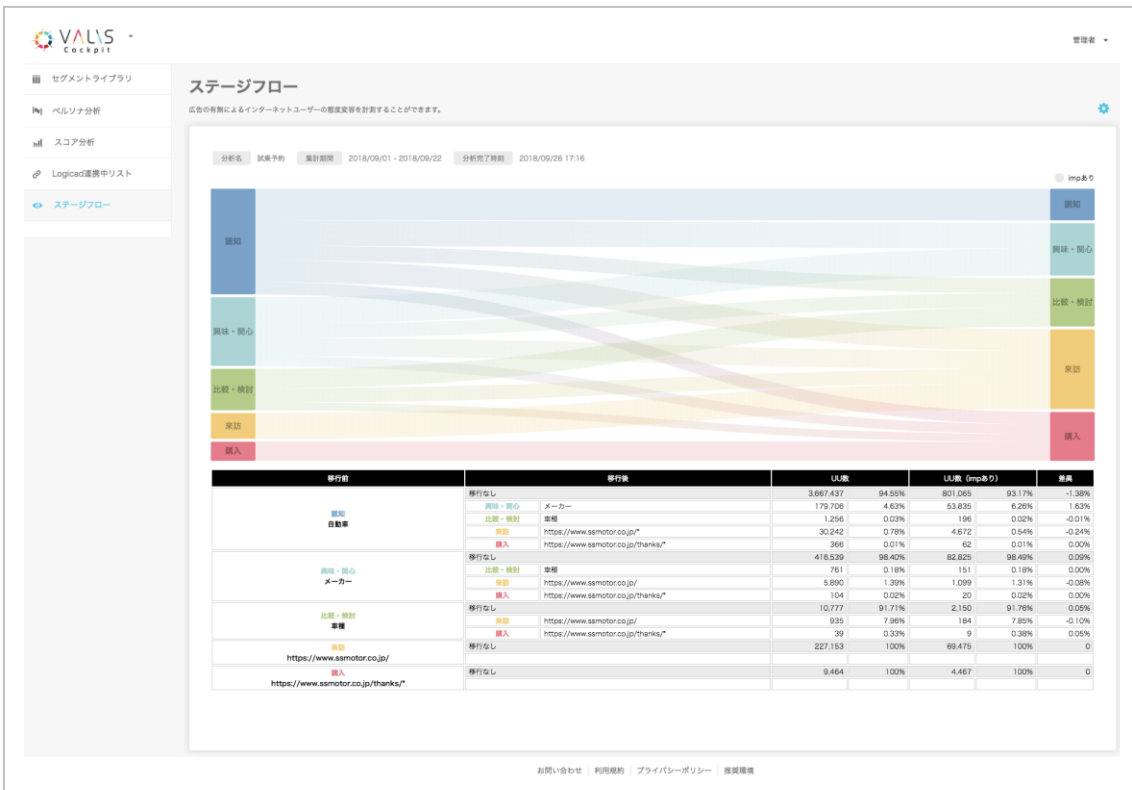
VALIS Cockpit

管理者

セグメントライブラリ
ペルソナ分析
スコア分析
Logicad連携中リスト
ステージフロー

ステージフロー

広告の有無によるインターネットユーザーの態度変容を計測することができます。

分析名 試乗予約 集計期間 2018/09/01 - 2018/09/22 分析完了時刻 2018/09/26 17:16

impあり

認知
興味・関心
比較・検討
来訪
購入

認知
興味・関心
比較・検討
来訪
購入

| 移行前 | 移行後 | | UU数 | | UU数（impあり） | | 差異 |
|---|---|---|---|---|---|---|---|
| 認知 自動車 | 移行なし | | 3,667,437 | 94.55% | 801,065 | 93.17% | -1.38% |
| | 興味・関心 | メーカー | 179,706 | 4.63% | 53,835 | 6.26% | 1.63% |
| | 比較・検討 | 車種 | 1,256 | 0.03% | 196 | 0.02% | -0.01% |
| | 来訪 | https://www.ssmotor.co.jp/* | 30,242 | 0.78% | 4,672 | 0.54% | -0.24% |
| | 購入 | https://www.ssmotor.co.jp/thanks/* | 366 | 0.01% | 62 | 0.01% | 0.00% |
| 興味・関心 メーカー | 移行なし | | 416,539 | 98.40% | 82,825 | 98.49% | 0.09% |
| | 比較・検討 | 車種 | 761 | 0.18% | 151 | 0.18% | 0.00% |
| | 来訪 | https://www.ssmotor.co.jp/ | 5,890 | 1.39% | 1,099 | 1.31% | -0.08% |
| | 購入 | https://www.ssmotor.co.jp/thanks/* | 104 | 0.02% | 20 | 0.02% | 0.00% |
| 比較・検討 車種 | 移行なし | | 10,777 | 91.71% | 2,150 | 91.76% | 0.05% |
| | 来訪 | https://www.ssmotor.co.jp/ | 935 | 7.96% | 184 | 7.85% | -0.10% |
| | 購入 | https://www.ssmotor.co.jp/thanks/* | 39 | 0.33% | 9 | 0.38% | 0.05% |
| 来訪 https://www.ssmotor.co.jp/ | 移行なし | | 227,153 | 100% | 69,475 | 100% | 0 |
| 購入 https://www.ssmotor.co.jp/thanks/* | 移行なし | | 9,464 | 100% | 4,467 | 100% | 0 |

お問い合わせ | 利用規約 | プライバシーポリシー | 推奨環境